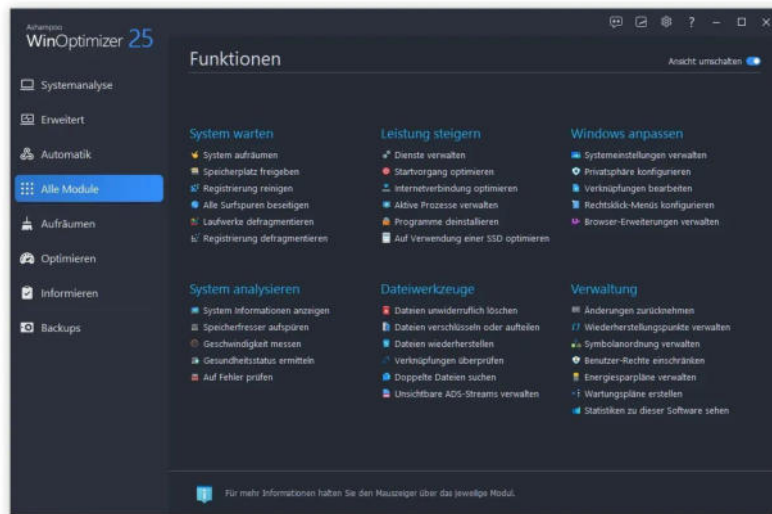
Ashampoo
WinOptimizer 25

Systemanalyse
Erweitert
Automatik
Alle Module
Aufräumen
Optimieren
Informieren
Backups

Funktionen

Ansicht umschalten

System warten
System aufräumen
Speicherplatz freigeben
Registrierung reinigen
Alle Surfspuren beseitigen
Laufwerke defragmentieren
Registrierung defragmentieren

Leistung steigern
Dienste verwalten
Startvorgang optimieren
Internetverbindung optimieren
Aktive Prozesse verwalten
Programme deinstallieren
Auf Verwendung einer SSD optimieren

Windows anpassen
Systemeinstellungen verwalten
Privatsphäre konfigurieren
Verknüpfungen bearbeiten
Rechtsklick-Menüs konfigurieren
Browser-Erweiterungen verwalten

System analysieren
System Informationen anzeigen
Speicherfresser aufspüren
Geschwindigkeit messen
Gesundheitsstatus ermitteln
Auf Fehler prüfen

Dateiwerkzeuge
Dateien unwiderruflich löschen
Dateien verschlüsseln oder aufteilen
Dateien wiederherstellen
Verknüpfungen überprüfen
Doppelte Dateien suchen
Unsichtbare ADS-Streams verwalten

Verwaltung
Änderungen zurücknehmen
Wiederherstellungspunkte verwalten
Symbolanordnung verwalten
Benutzer-Rechte einschränken
Energiesparpläne verwalten
Wartungspläne erstellen
Statistiken zu dieser Software sehen

Für mehr Informationen halten Sie den Mauszeiger über das jeweilige Modul.